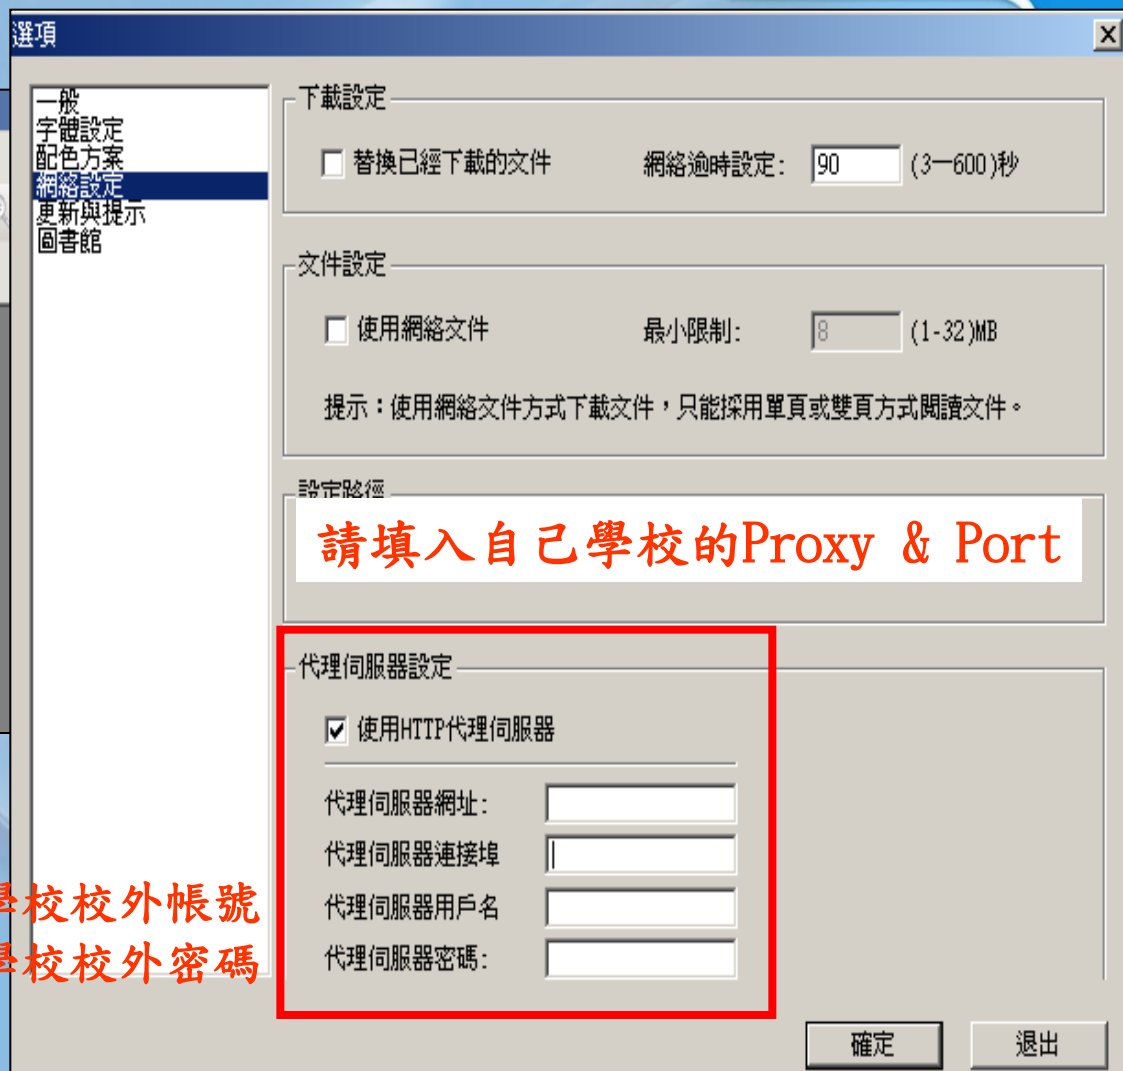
選項

一般
字體設定
配色方案
網絡設定
更新與提示
圖書館

下載設定

替換已經下載的文件

網絡逾時設定: 90 (3—600)秒

文件設定

使用網絡文件

最小限制: 8 (1-32)MB

提示:使用網絡文件方式下載文件,只能採用單頁或雙頁方式閱讀文件。

設定路徑

請填入自己學校的Proxy & Port

代理伺服器設定

使用HTTP代理伺服器

代理伺服器網址:

代理伺服器連接埠

代理伺服器用戶名

代理伺服器密碼:

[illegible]校校外帳號
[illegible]校校外密碼

確定

退出